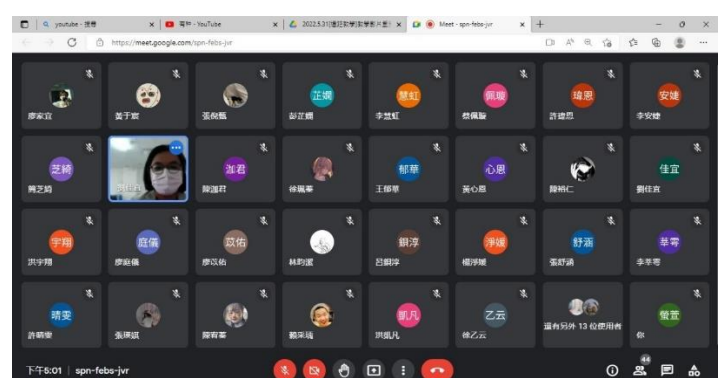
youtube - 搜尋 ×
有中 - YouTube ×
2022.5.31遠距教學[數學影片製 ×
Meet - spn-febs-jvr ×
https://meet.google.com/spn-febs-jvr

廖家宜
黃子宸
張ydd甄
芷嫻 彭芷嫻
慧虹 李慧虹
佩璇 蔡佩璇
瑋恩 許瑋恩
安婕 李安婕
芝綺 簡芝綺
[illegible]
澔君 陳澔君
徐珮蓁
郁華 王郁華
心恩 黃心恩
陳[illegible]仁
佳宜 劉佳宜
宇翔 洪宇翔
庭儀 廖庭儀
苡佑 廖苡佑
林昀潔
網淳 呂網淳
淨媛 楊淨媛
舒涵 張舒涵
莘零 李莘零
晴雯 許晴雯
張瑀淇
陳宥蓁
賴采綺
凱凡 洪凱凡
乙云 徐乙云
還有另外 13 位使用者
螢萱 你
下午5:01 | spn-febs-jvr
44